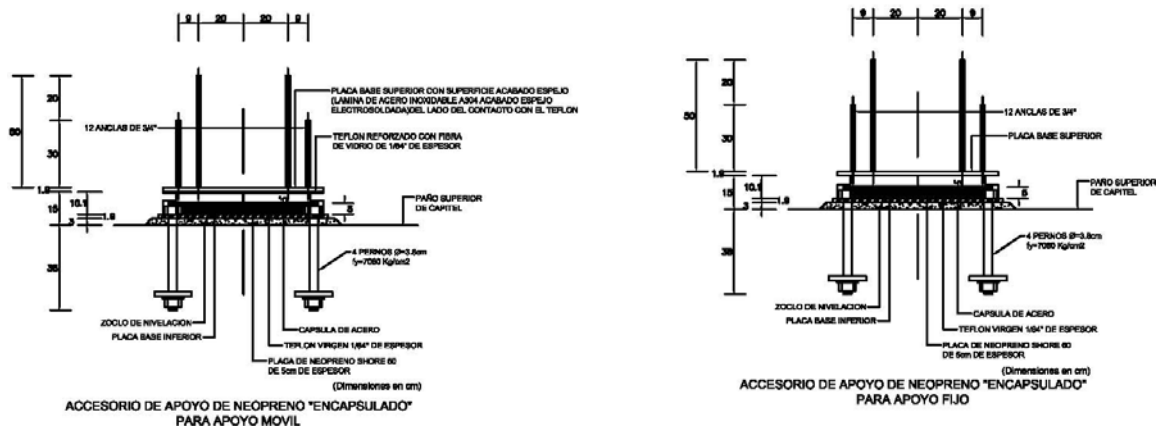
9 20 20 9

PLACA BASE SUPERIOR CON SUPERFICIE ACABADO ESPEJO (LAMINA DE ACERO INOXIDABLE A304 ACABADO ESPEJO ELECTROSOLDADA)DEL LADO DEL CONTACTO CON EL TEFLON

12 ANCLAS DE 3/4"

TEFLON REFORZADO CON FIBRA DE VIDRIO DE 1/64" DE ESPESOR

50
20
30
1.9
15
10.1
3
1.9
1
5
35

PAÑO SUPERIOR DE CAPITEL

4 PERNOS Ø=3.8cm fy=7080 Kg/cm2

ZOCLO DE NIVELACION
PLACA BASE INFERIOR
CAPSULA DE ACERO
TEFLON VIRGEN 1/64" DE ESPESOR
PLACA DE NEOPRENO SHORE 60 DE 5cm DE ESPESOR

(Dimensiones en cm)

ACCESORIO DE APOYO DE NEOPRENO "ENCAPSULADO" PARA APOYO MOVIL

9 20 20 9

50
20
30
1.9
15
10.1
3
1.9
1
5
35

12 ANCLAS DE 3/4"

PLACA BASE SUPERIOR

PAÑO SUPERIOR DE CAPITEL

4 PERNOS Ø=3.8cm fy=7080 Kg/cm2

ZOCLO DE NIVELACION
PLACA BASE INFERIOR
CAPSULA DE ACERO
TEFLON VIRGEN 1/64" DE ESPESOR
PLACA DE NEOPRENO SHORE 60 DE 5cm DE ESPESOR

(Dimensiones en cm)

ACCESORIO DE APOYO DE NEOPRENO "ENCAPSULADO" PARA APOYO FIJO